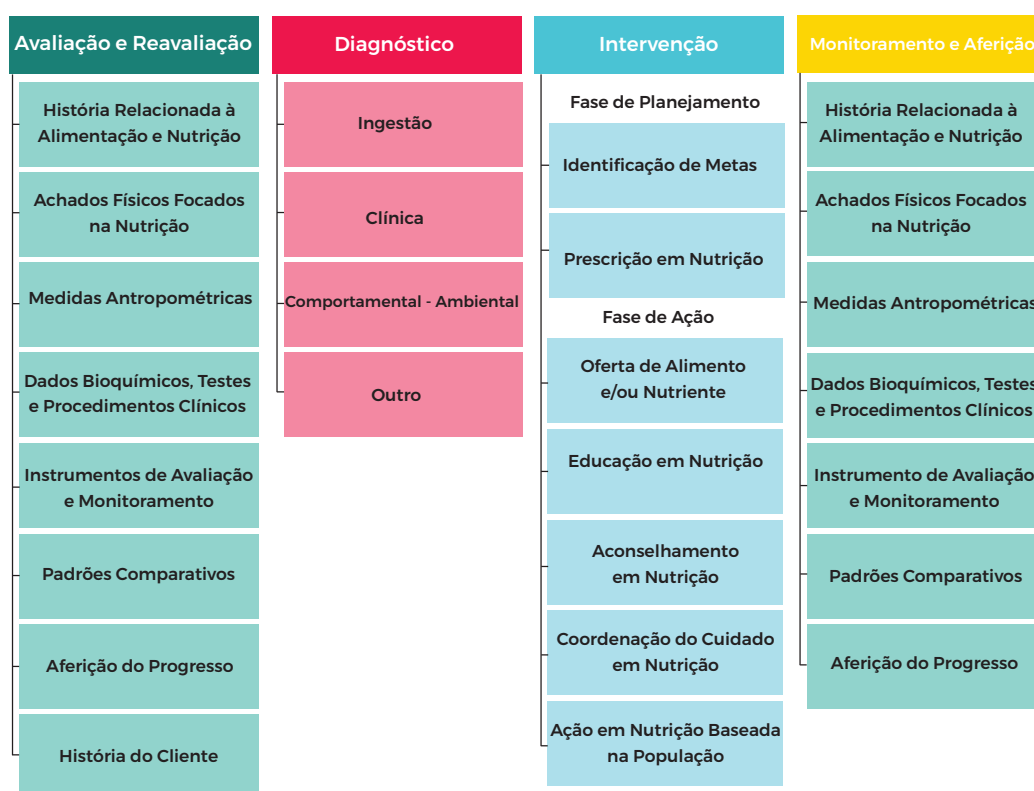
Avaliação e Reavaliação

História Relacionada à Alimentação e Nutrição

Achados Físicos Focados na Nutrição

Medidas Antropométricas

Dados Bioquímicos, Testes e Procedimentos Clínicos

Instrumentos de Avaliação e Monitoramento

Padrões Comparativos

Aferição do Progresso

História do Cliente

Diagnóstico

Ingestão

Clínica

Comportamental - Ambiental

Outro

Intervenção

Fase de Planejamento

Identificação de Metas

Prescrição em Nutrição

Fase de Ação

Oferta de Alimento e/ou Nutriente

Educação em Nutrição

Aconselhamento em Nutrição

Coordenação do Cuidado em Nutrição

Ação em Nutrição Baseada na População

Monitoramento e Aferiçã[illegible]

História Relacionada à Alimentação e Nutrição

Achados Físicos Focados na Nutrição

Medidas Antropométricas

Dados Bioquímicos, Testes e Procedimentos Clínicos

Instrumento de Avaliação e Monitoramento

Padrões Comparativos

Aferição do Progresso